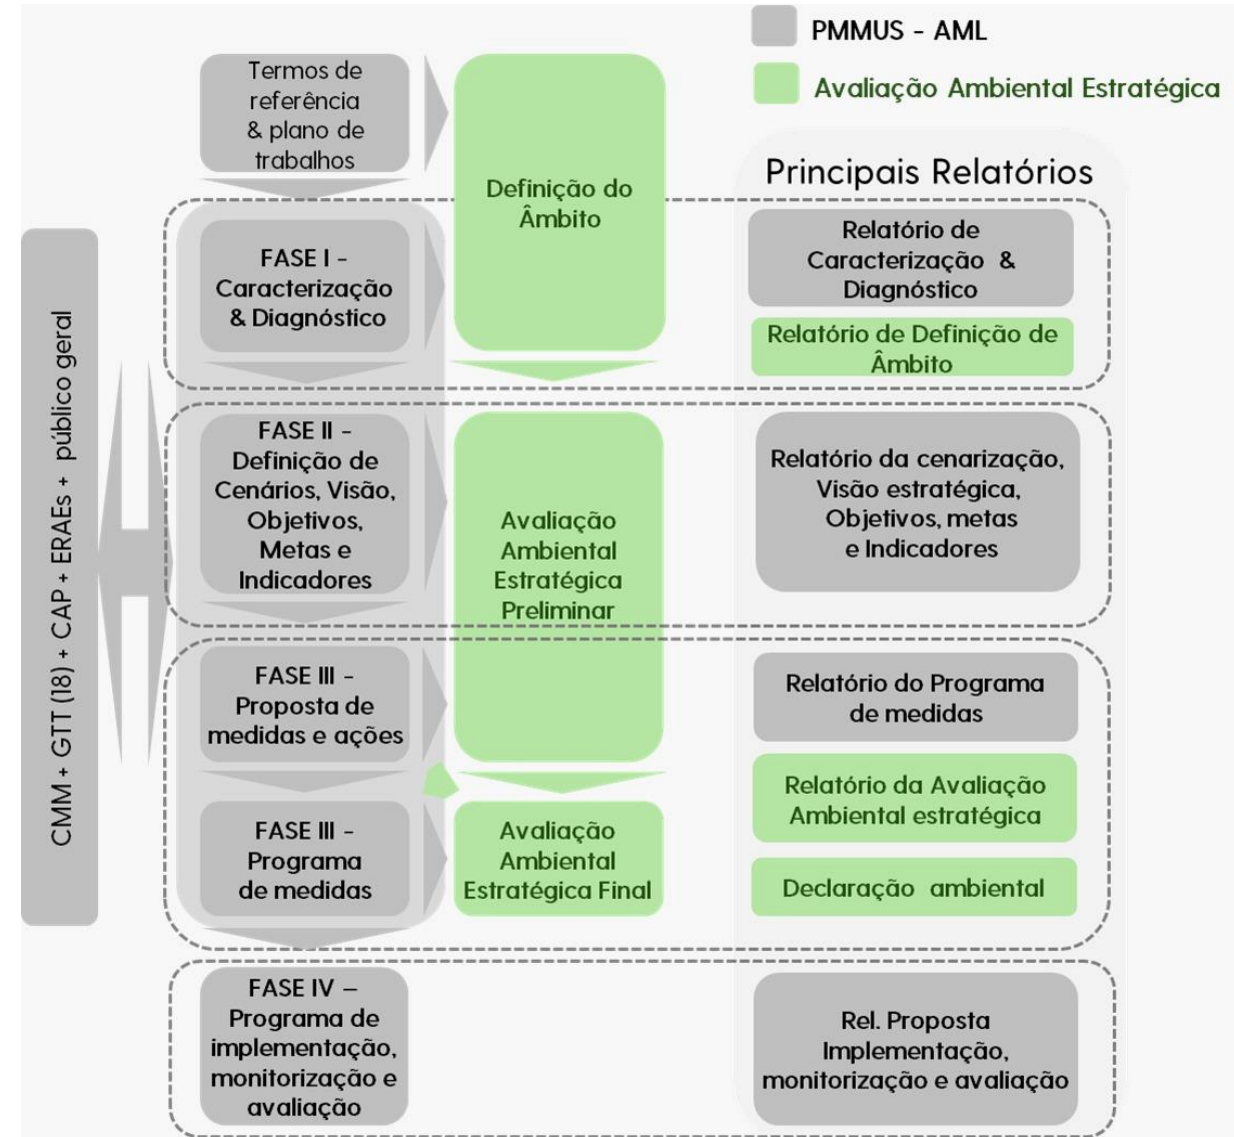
PMMUS - AML

Avaliação Ambiental Estratégica

Termos de referência & plano de trabalhos

Definição do Âmbito

Principais Relatórios

CMM + GTT (18) + CAP + ERAES + público geral

FASE I - Caracterização & Diagnóstico

Relatório de Caracterização & Diagnóstico

Relatório de Definição de Âmbito

FASE II - Definição de Cenários, Visão, Objetivos, Metas e Indicadores

Avaliação Ambiental Estratégica Preliminar

Relatório da cenarização, Visão estratégica, Objetivos, metas e Indicadores

FASE III - Proposta de medidas e ações

Relatório do Programa de medidas

Relatório da Avaliação Ambiental estratégica

FASE III - Programa de medidas

Avaliação Ambiental Estratégica Final

Declaração ambiental

FASE IV – Programa de implementação, monitorização e avaliação

Rel. Proposta Implementação, monitorização e avaliação